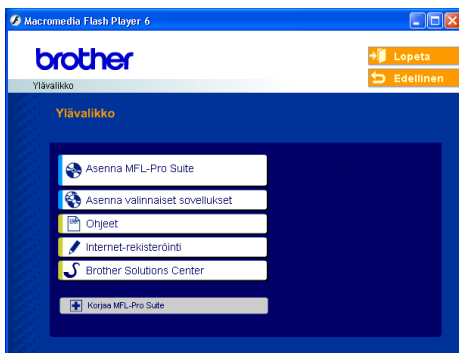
Macromedia Flash Player 6

brother

Ylävalikko

Lopeta

Edellinen

Ylävalikko

Asenna MFL-Pro Suite

Asenna valinnaiset sovellukset

Ohjeet

Internet-rekisteröinti

Brother Solutions Center

Korjaa MFL-Pro Suite